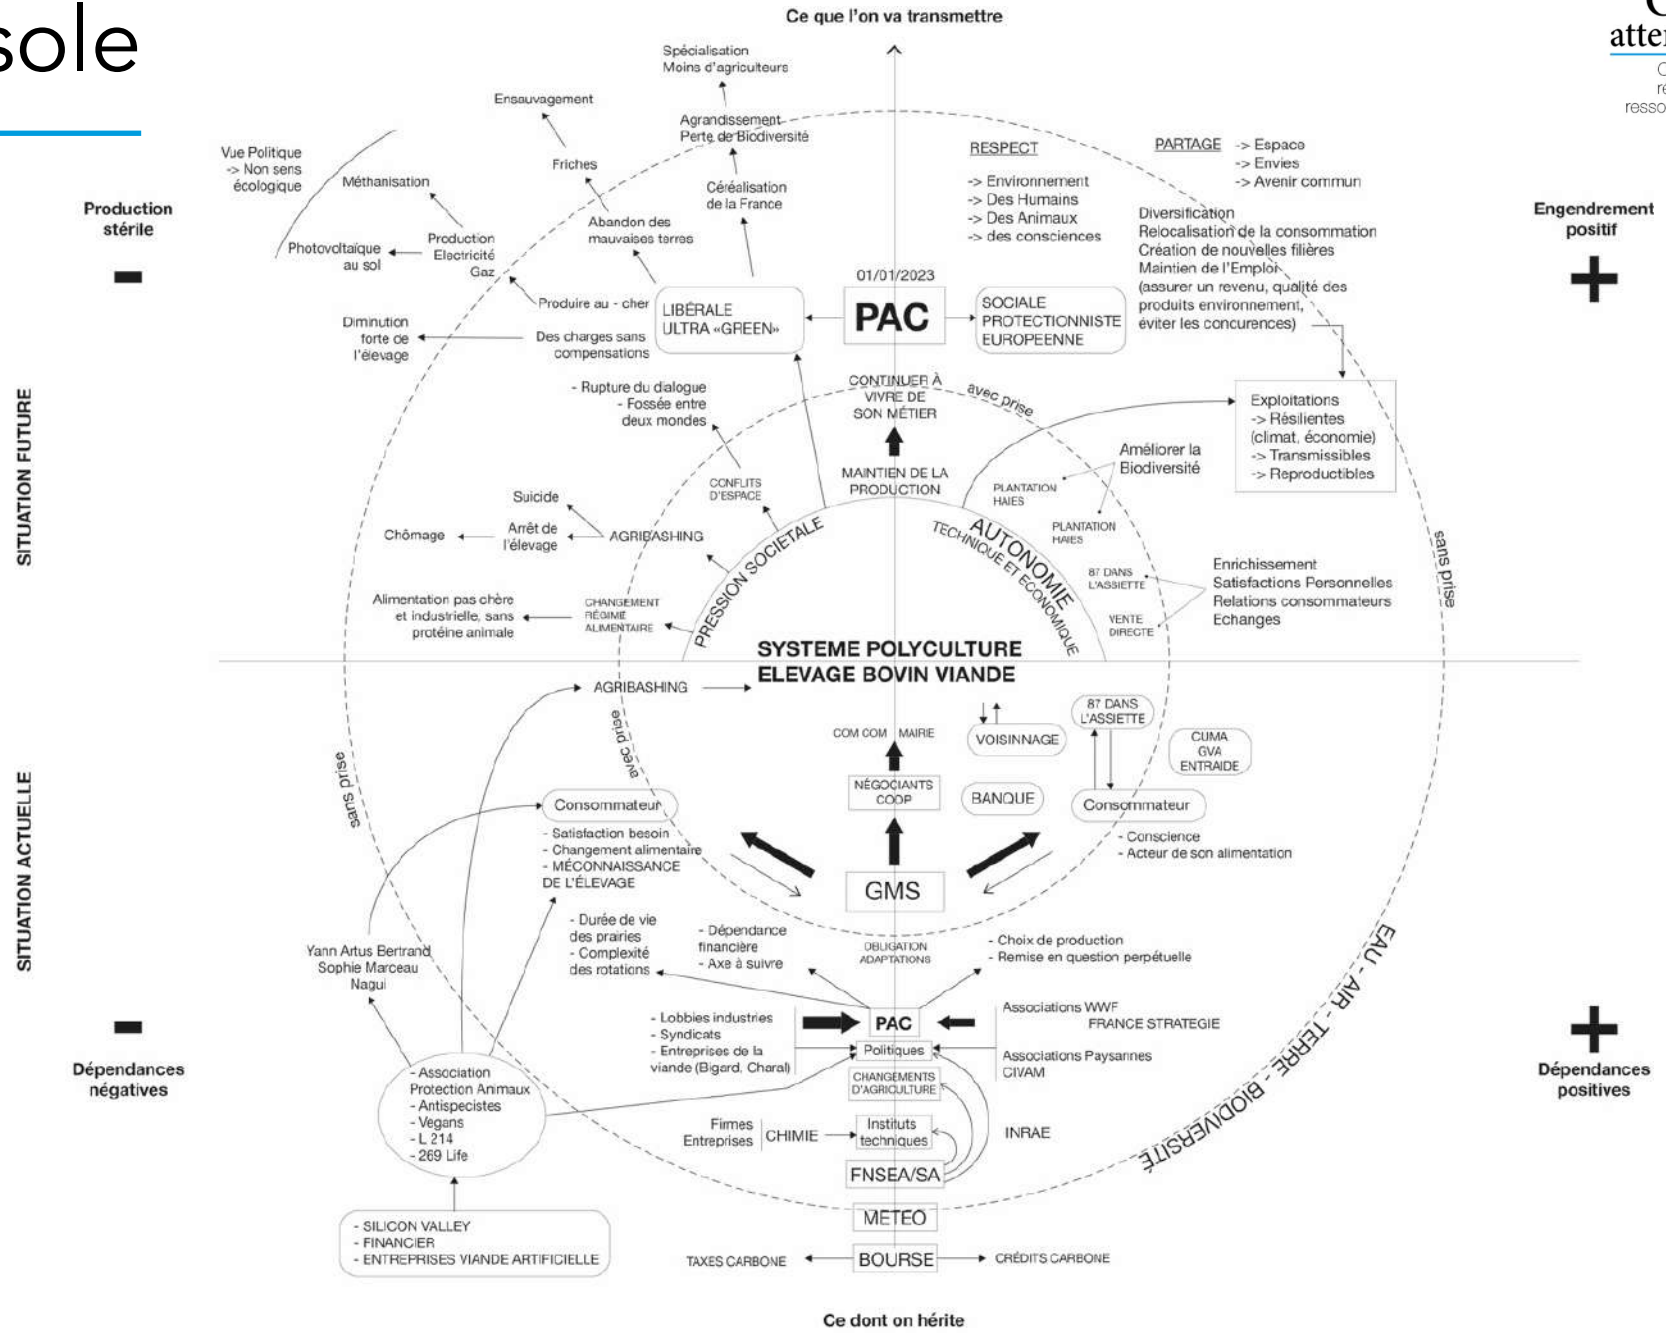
sole

atte
C
re
resso

Ce que l'on va transmettre

Spécialisation
Moins d'agriculteurs

Ensauvagement

Agrandissement
Perte de Biodiversité

Friches

Céréalisation
de la France

Vue Politique
-> Non sens écologique

Méthanisation

Abandon des mauvaises terres

Production stérile

-

Photovoltaïque au sol

Production
Electricité
Gaz

Produire au - cher

Diminution forte de l'élevage

Des charges sans compensations

LIBÉRALE
ULTRA «GREEN»

01/01/2023

PAC

SOCIALE
PROTECTIONNISTE
EUROPEENNE

RESPECT

-> Environnement
-> Des Humains
-> Des Animaux
-> des consciences

PARTAGE -> Espace
-> Envies
-> Avenir commun

Diversification
Relocalisation de la consommation
Création de nouvelles filières
Maintien de l'Emploi
(assurer un revenu, qualité des produits environnement, éviter les concurences)

Engendrement positif

+

- Rupture du dialogue
- Fossée entre deux mondes

CONTINUER À VIVRE DE SON MÉTIER

avec prise

Exploitations
-> Résilientes (climat, économie)
-> Transmissibles
-> Reproductibles

Améliorer la Biodiversité

CONFLITS D'ESPACE

MAINTIEN DE LA PRODUCTION

PLANTATION HAIES

PLANTATION HAIES

Suicide

Arrêt de l'élevage

Chômage

AGRIBASHING

PRESSION SOCIETALE

AUTONOMIE
TECHNIQUE ET ECONOMIQUE

87 DANS L'ASSIETTE

VENTE DIRECTE

Enrichissement
Satisfactions Personnelles
Relations consommateurs
Echanges

sans prise

SITUATION FUTURE

Alimentation pas chère et industrielle, sans protéine animale

CHANGEMENT RÉGIME ALIMENTAIRE

SYSTEME POLYCULTURE
ELEVAGE BOVIN VIANDE

AGRIBASHING

avec prise

sans prise

COM COM MAIRE

VOISINNAGE

87 DANS L'ASSIETTE

CUMA
GVA
ENTRAIDE

NÉGOCIANTS COOP

BANQUE

Consommateur

Consommateur

- Satisfaction besoin
- Changement alimentaire
- MÉCONNAISSANCE DE L'ÉLEVAGE

- Conscience
- Acteur de son alimentation

GMS

SITUATION ACTUELLE

- Durée de vie des prairies
- Complexité des rotations

- Dépendance financière
- Axe à suivre

OBLIGATION ADAPTATIONS

- Choix de production
- Remise en question perpétuelle

EAU - AIR - TERRE - BIODIVERSITE

Yann Artus Bertrand
Sophie Marceau
Nagui

-

Dépendances négatives

- Lobbies industries
- Syndicats
- Entreprises de la viande (Bigard, Charal)

PAC

Politiques

Associations WWF
FRANCE STRATEGIE

Associations Paysannes
CIVAM

+

Dépendances positives

- Association Protection Animaux
- Antispecistes
- Vegans
- L 214
- 269 Life

CHANGEMENTS D'AGRICULTURE

Firmes
Entreprises

CHIMIE

Instituts techniques

INRAE

FNSEA/SA

METEO

- SILICON VALLEY
- FINANCIER
- ENTREPRISES VIANDE ARTIFICIELLE

TAXES CARBONE

BOURSE

CRÉDITS CARBONE

Ce dont on hérite